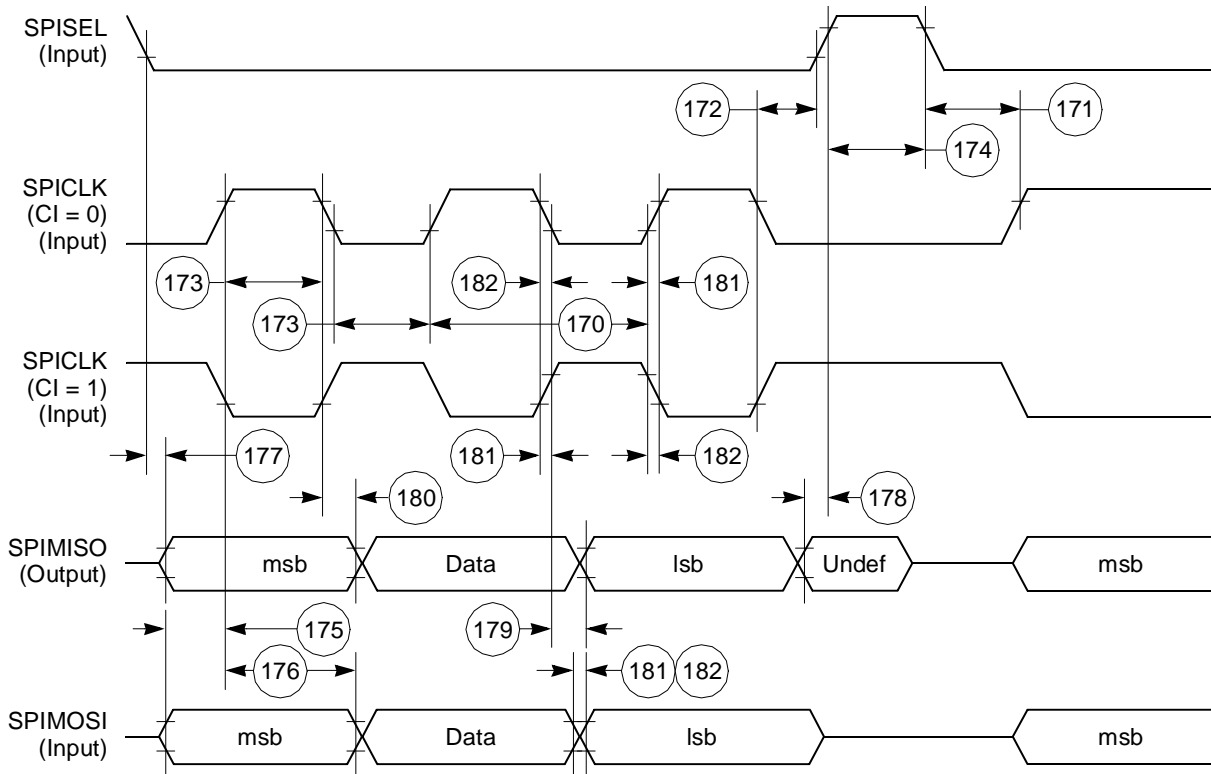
SPISEL
(Input)

172
171
174

SPICLK
(CI = 0)
(Input)

173
182
181
173
170

SPICLK
(CI = 1)
(Input)

177
181
182
180
178

SPIMISO
(Output)

msb
Data
lsb
Undef
msb

175
179
176
181
182

SPIMOSI
(Input)

msb
Data
lsb
msb